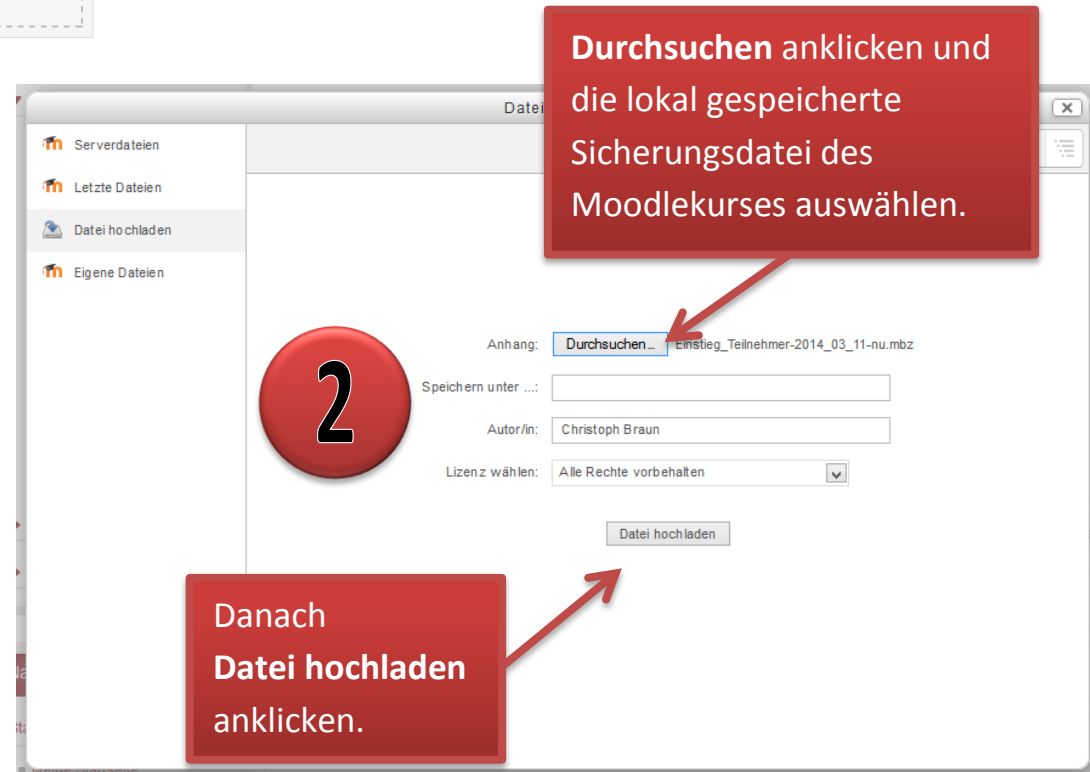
Durchsuchen anklicken und die lokal gespeicherte Sicherungsdatei des Moodlekurses auswählen.

Datei

Serverdateien

Letzte Dateien

Datei hochladen

Eigene Dateien

2

Anhang: Durchsuchen... Einstieg_Teilnehmer-2014_03_11-nu.mbz

Speichern unter ...:

Autor/in: Christoph Braun

Lizenz wählen: Alle Rechte vorbehalten

Datei hochladen

Danach
Datei hochladen
anklicken.